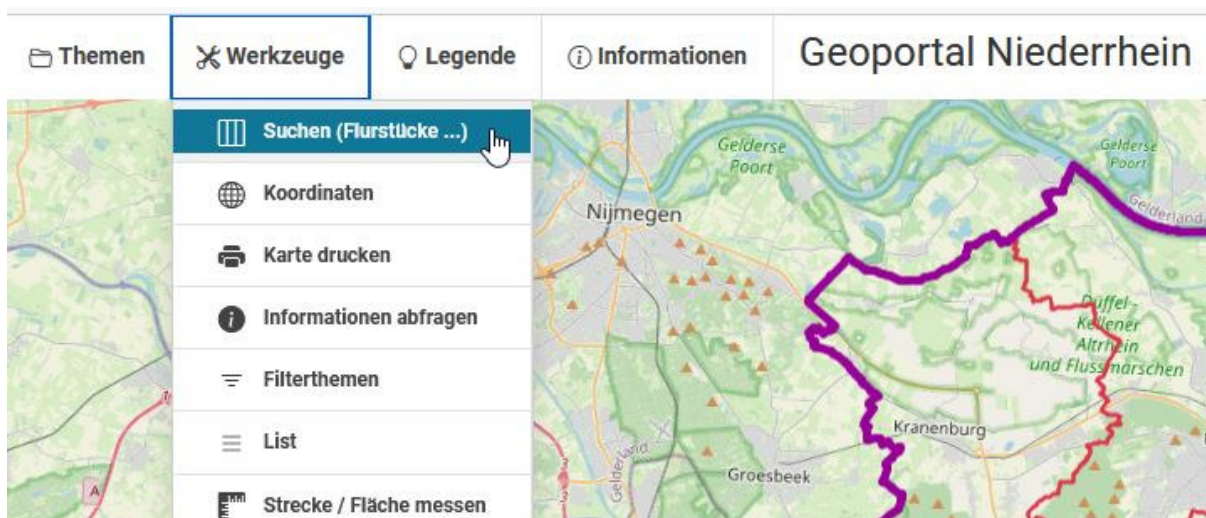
Themen
Werkzeuge
Legende
Informationen
Geoportal Niederrhein

Suchen (Flurstücke ...)
Koordinaten
Karte drucken
Informationen abfragen
Filterthemen
List
Strecke / Fläche messen

Gelderse Poort
Gelderse Poort
Gelderland
Nijmegen
Düffel - Kellener Altrhein und Flussmarschen
Kranenburg
Gelderland
Groesbeek
A